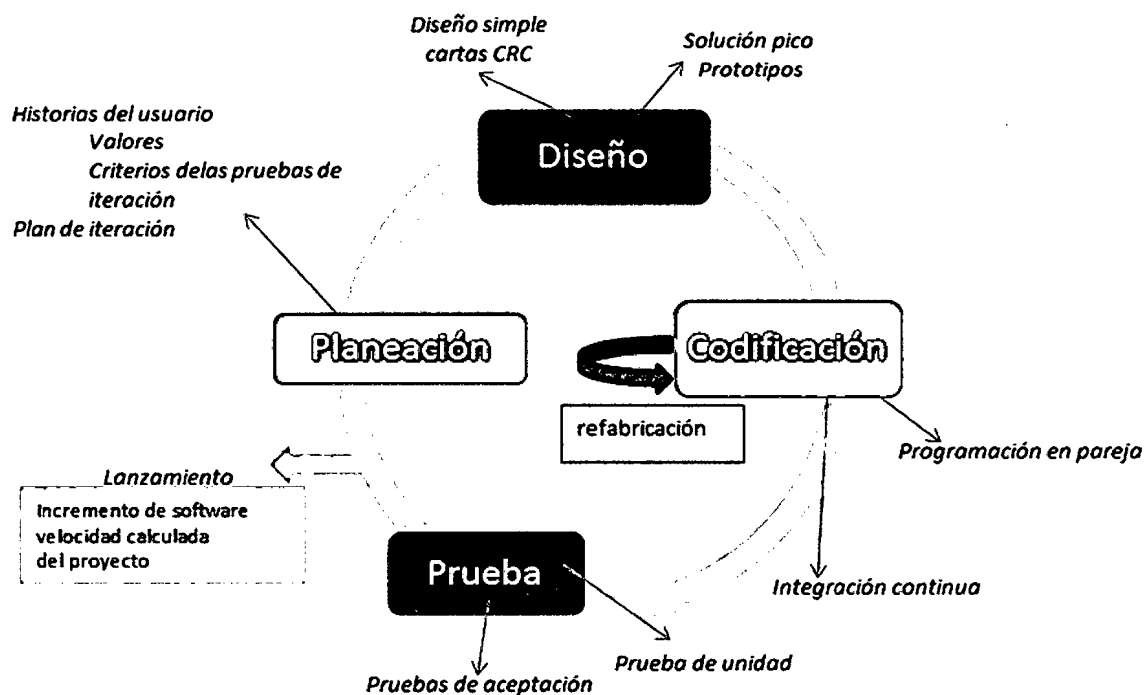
Diseño simple
cartas CRC

Solución pico
Prototipos

Historias del usuario
Valores
Criterios delas pruebas de iteración
Plan de iteración

Diseño

Planeación

Codificación

refabricación

Programación en pareja

Lanzamiento

Incremento de software
velocidad calculada
del proyecto

Prueba

Integración continua

Prueba de unidad

Pruebas de aceptación